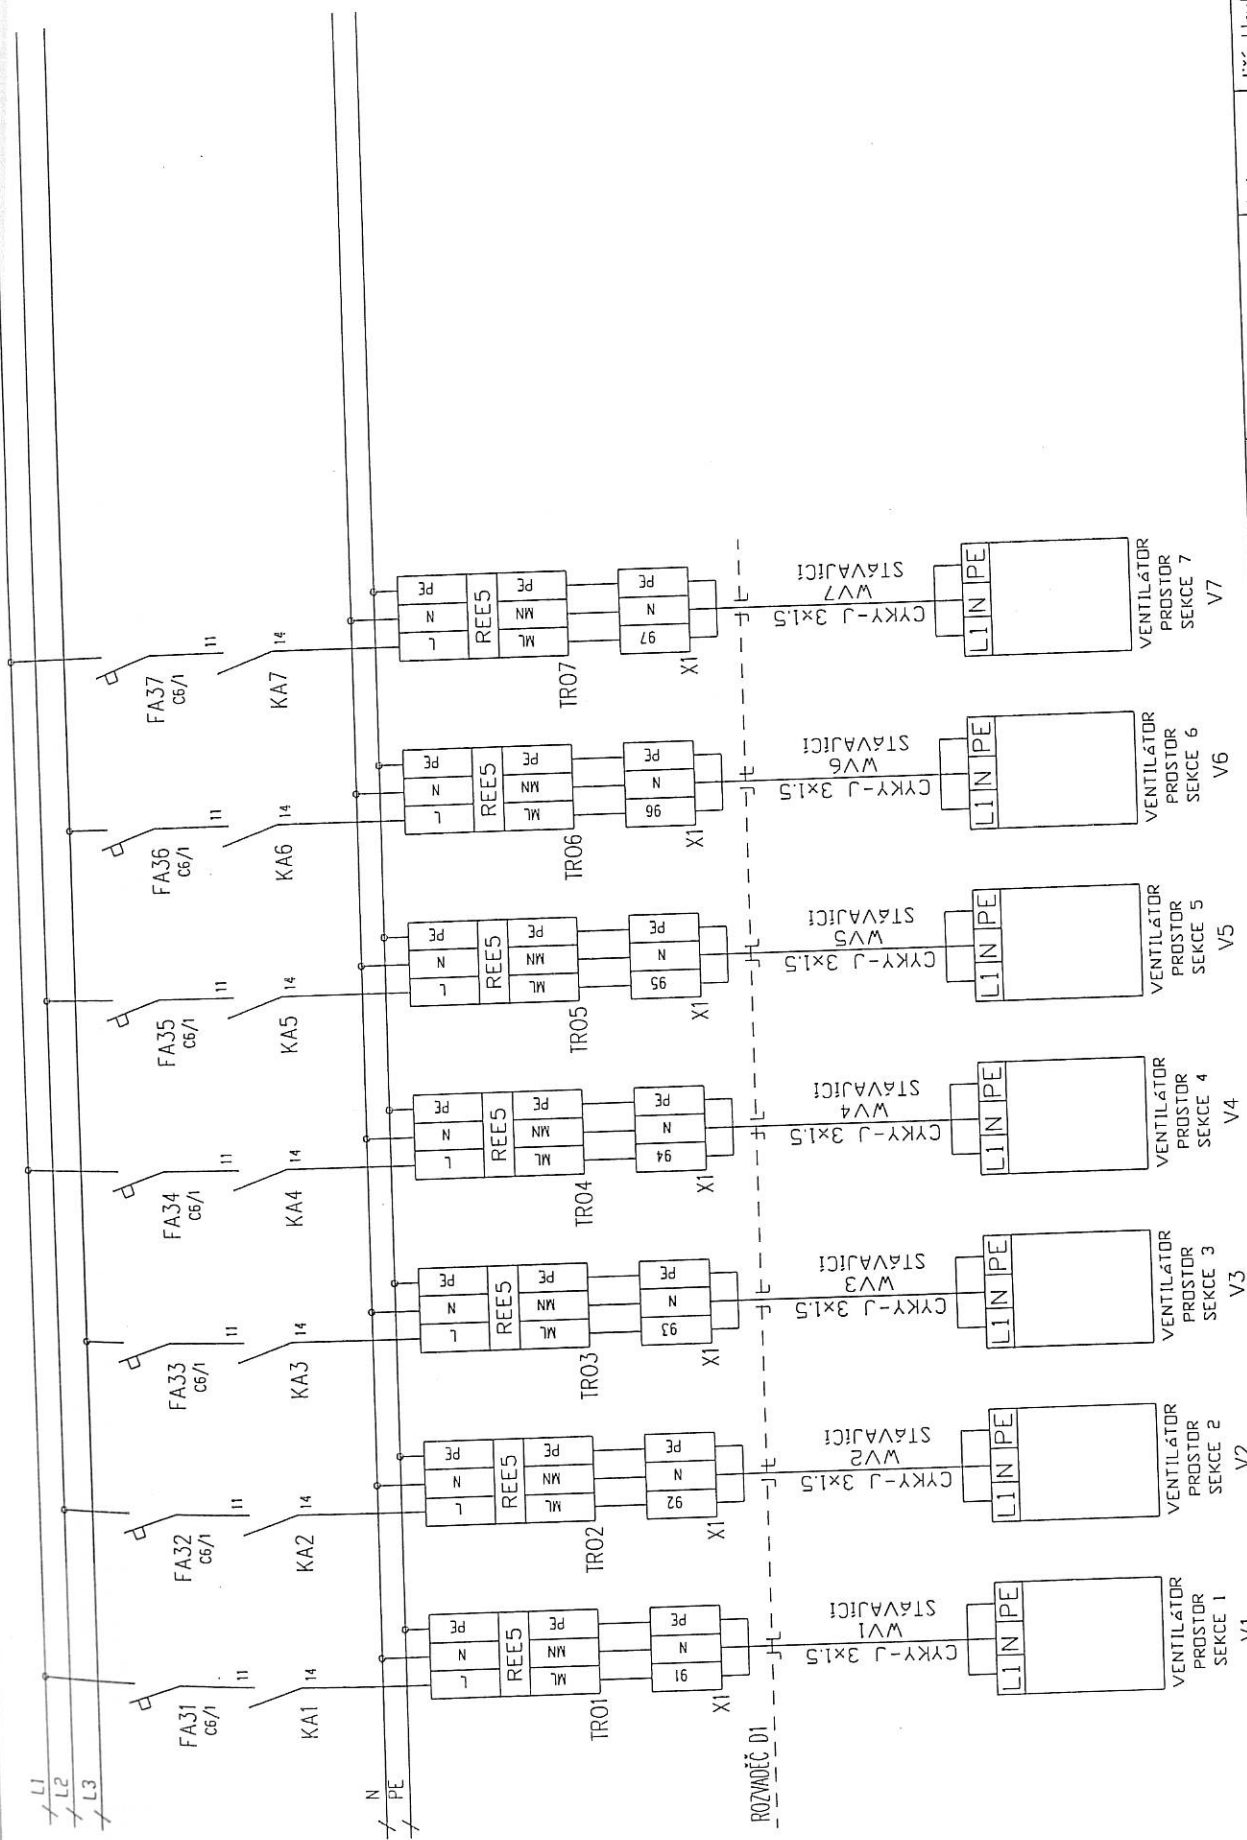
L1
L2
L3
N
PE
ROZVADĚČ D1

FA31 C6/1
11
KA1
14
L
N
PE
REE5
ML
MN
PE
TR01
91
N
PE
X1
CYKY-J 3x1.5
WV1
STÁVAJÍCÍ
L1 N PE
VENTILÁTOR PROSTOR SEKCE 1
V1

FA32 C6/1
11
KA2
14
L
N
PE
REE5
ML
MN
PE
TR02
92
N
PE
X1
CYKY-J 3x1.5
WV2
STÁVAJÍCÍ
L1 N PE
VENTILÁTOR PROSTOR SEKCE 2
V2

FA33 C6/1
11
KA3
14
L
N
PE
REE5
ML
MN
PE
TR03
93
N
PE
X1
CYKY-J 3x1.5
WV3
STÁVAJÍCÍ
L1 N PE
VENTILÁTOR PROSTOR SEKCE 3
V3

FA34 C6/1
11
KA4
14
L
N
PE
REE5
ML
MN
PE
TR04
94
N
PE
X1
CYKY-J 3x1.5
WV4
STÁVAJÍCÍ
L1 N PE
VENTILÁTOR PROSTOR SEKCE 4
V4

FA35 C6/1
11
KA5
14
L
N
PE
REE5
ML
MN
PE
TR05
95
N
PE
X1
CYKY-J 3x1.5
WV5
STÁVAJÍCÍ
L1 N PE
VENTILÁTOR PROSTOR SEKCE 5
V5

FA36 C6/1
11
KA6
14
L
N
PE
REE5
ML
MN
PE
TR06
96
N
PE
X1
CYKY-J 3x1.5
WV6
STÁVAJÍCÍ
L1 N PE
VENTILÁTOR PROSTOR SEKCE 6
V6

FA37 C6/1
11
KA7
14
L
N
PE
REE5
ML
MN
PE
TR07
97
N
PE
X1
CYKY-J 3x1.5
WV7
STÁVAJÍCÍ
L1 N PE
VENTILÁTOR PROSTOR SEKCE 7
V7